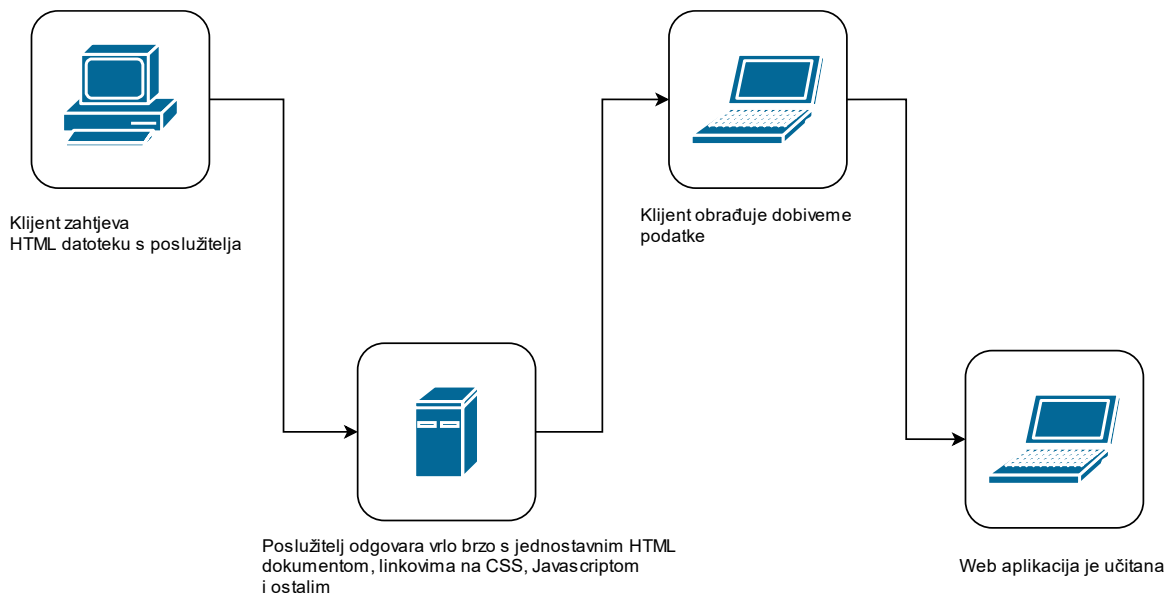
Klijent zahtjeva
HTML datoteku s poslužitelja

Klijent obrađuje dobiveme podatke

Poslužitelj odgovara vrlo brzo s jednostavnim HTML dokumentom, linkovima na CSS, Javascriptom i ostalim

Web aplikacija je učitana